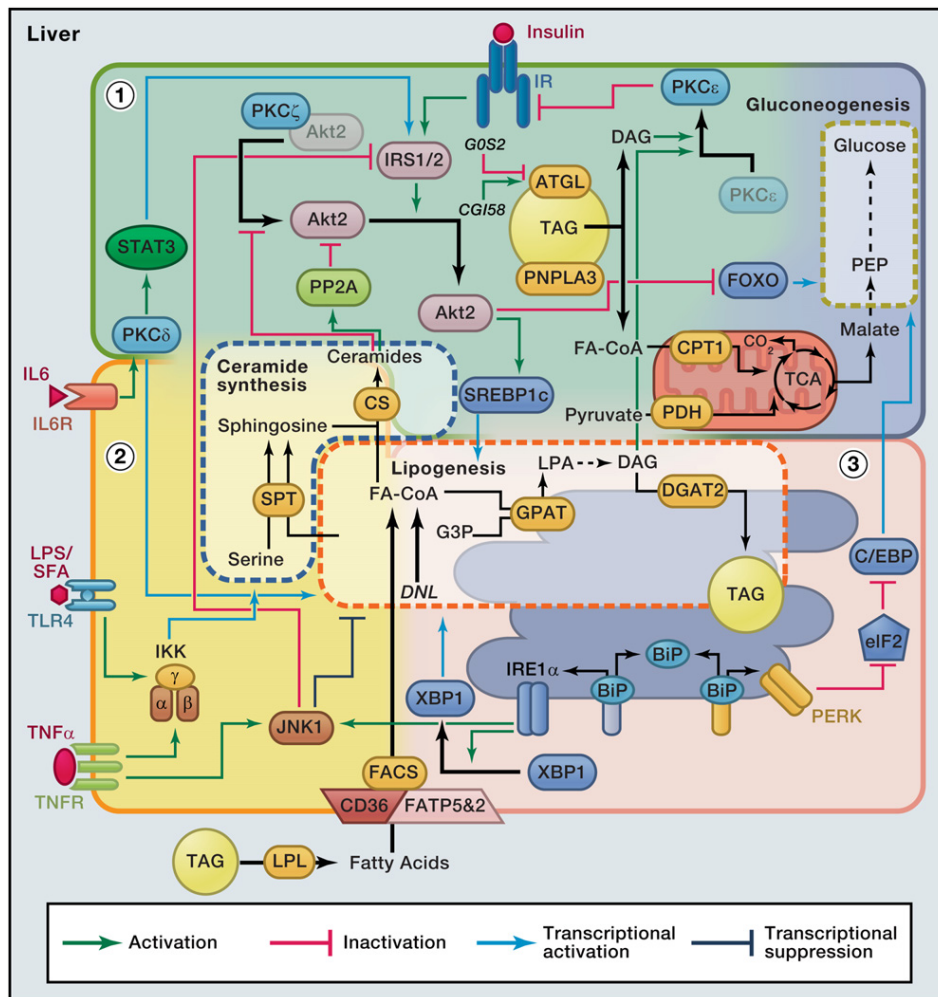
Liver

Insulin

IR

1

PKCζ

Akt2

IRS1/2

G0S2

PKCε

Gluconeogenesis

DAG

Glucose

ATGL

CGI58

PKCε

TAG

STAT3

Akt2

PP2A

PNPLA3

FOXO

PEP

Akt2

Malate

PKCδ

Ceramides

FA-CoA

CPT1

$CO_2$

IL6

IL6R

Ceramide synthesis

CS

SREBP1c

TCA

Pyruvate

PDH

2

Sphingosine

Lipogenesis

LPA

DAG

3

SPT

FA-CoA

DGAT2

GPAT

G3P

Serine

C/EBP

LPS/SFA

DNL

TAG

TLR4

IKK

γ

α

β

BiP

IRE1α

BiP

BiP

eIF2

XBP1

TNFα

JNK1

PERK

TNFR

FACS

XBP1

CD36

FATP5&2

TAG

LPL

Fatty Acids

Activation

Inactivation

Transcriptional activation

Transcriptional suppression